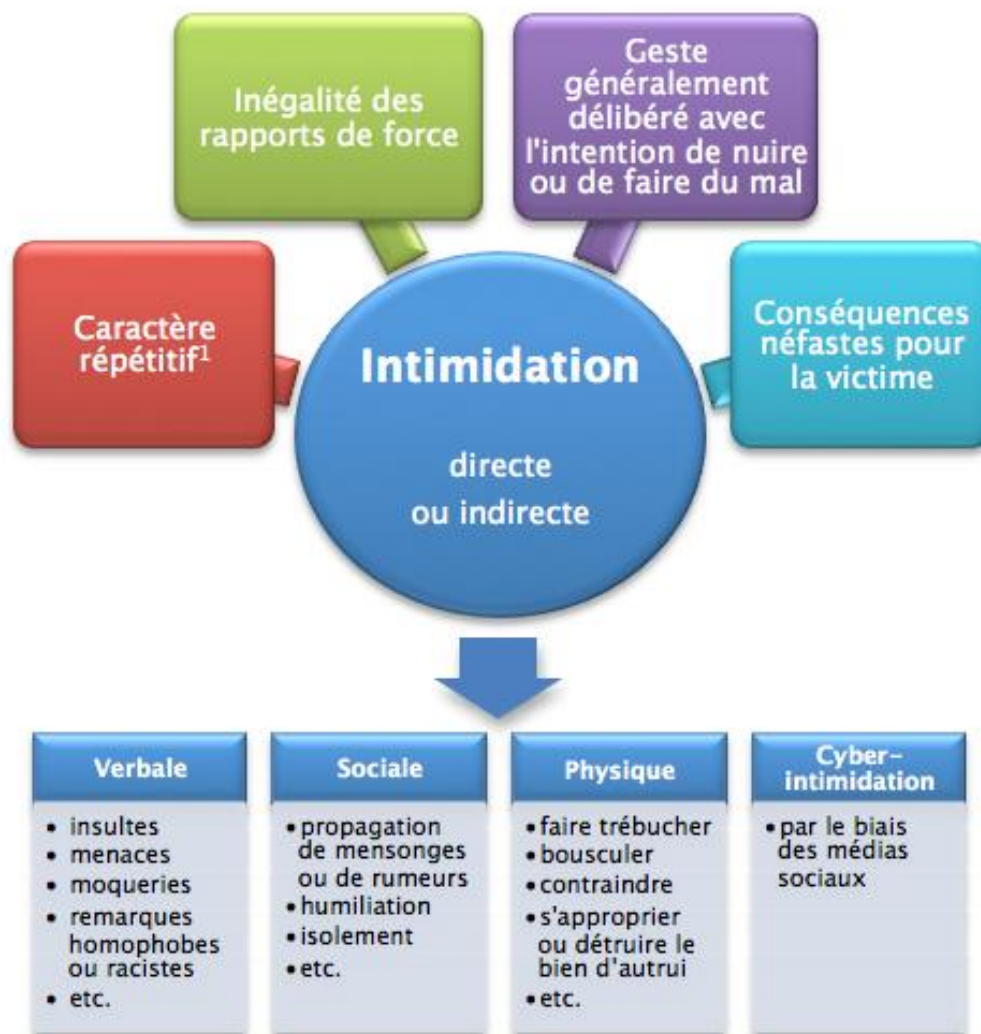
Inégalité des rapports de force

Geste généralement délibéré avec l'intention de nuire ou de faire du mal

Caractère répétitif$^1$

Intimidation

directe ou indirecte

Conséquences néfastes pour la victime

Verbale
• insultes
• menaces
• moqueries
• remarques homophobes ou racistes
• etc.

Sociale
• propagation de mensonges ou de rumeurs
• humiliation
• isolement
• etc.

Physique
• faire trébucher
• bousculer
• contraindre
• s'approprier ou détruire le bien d'autrui
• etc.

Cyber-intimidation
• par le biais des médias sociaux